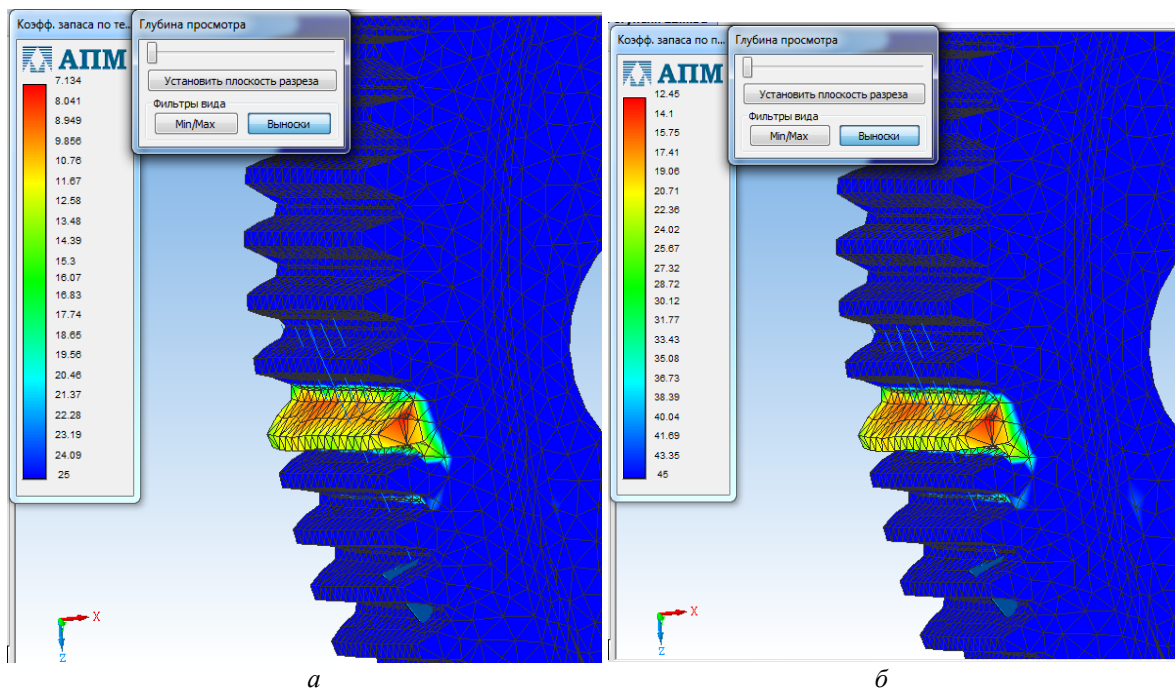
Коэфф. запаса по те...
Глубина просмотра
Установить плоскость разреза
Фильтры вида
Min/Max
Выноски
АПМ
7.134
8.041
8.949
9.856
10.76
11.67
12.58
13.48
14.39
15.3
16.07
16.83
17.74
18.65
19.56
20.46
21.37
22.28
23.19
24.09
25
X
Z

а

Коэфф. запаса по п...
Глубина просмотра
Установить плоскость разреза
Фильтры вида
Min/Max
Выноски
АПМ
12.45
14.1
15.75
17.41
19.06
20.71
22.36
24.02
25.67
27.32
28.72
30.12
31.77
33.43
35.08
36.73
38.39
40.04
41.69
43.35
45
X
Z

б